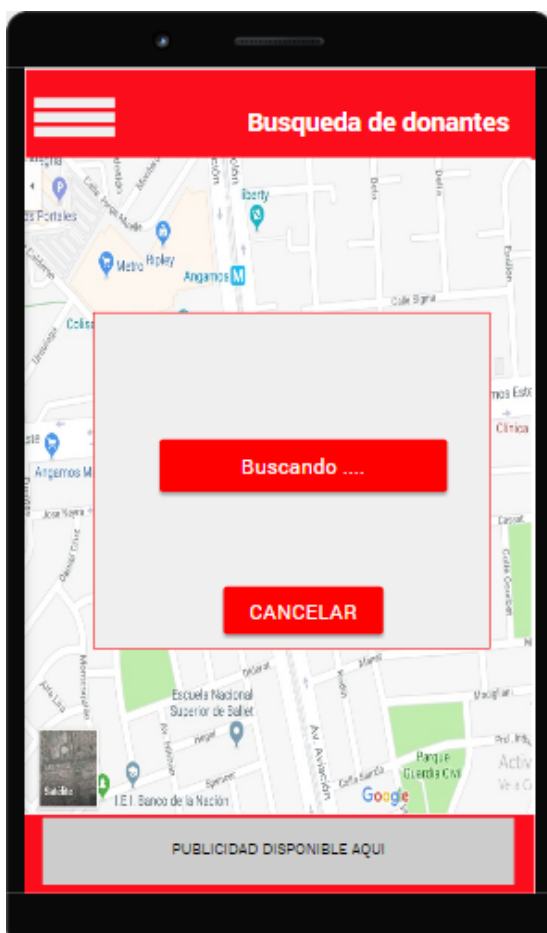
Busqueda de donantes

Metro Hipley
Angamos
liberty
Calle Signa
Angamos M
Clinica
Escuela Nacional Superior de Ballet
Av. Aviación
Parque Guardia Civil
I.E.I. Banco de la Nación
Satélite
Google

Buscando ....

CANCELAR

PUBLICIDAD DISPONIBLE AQUI